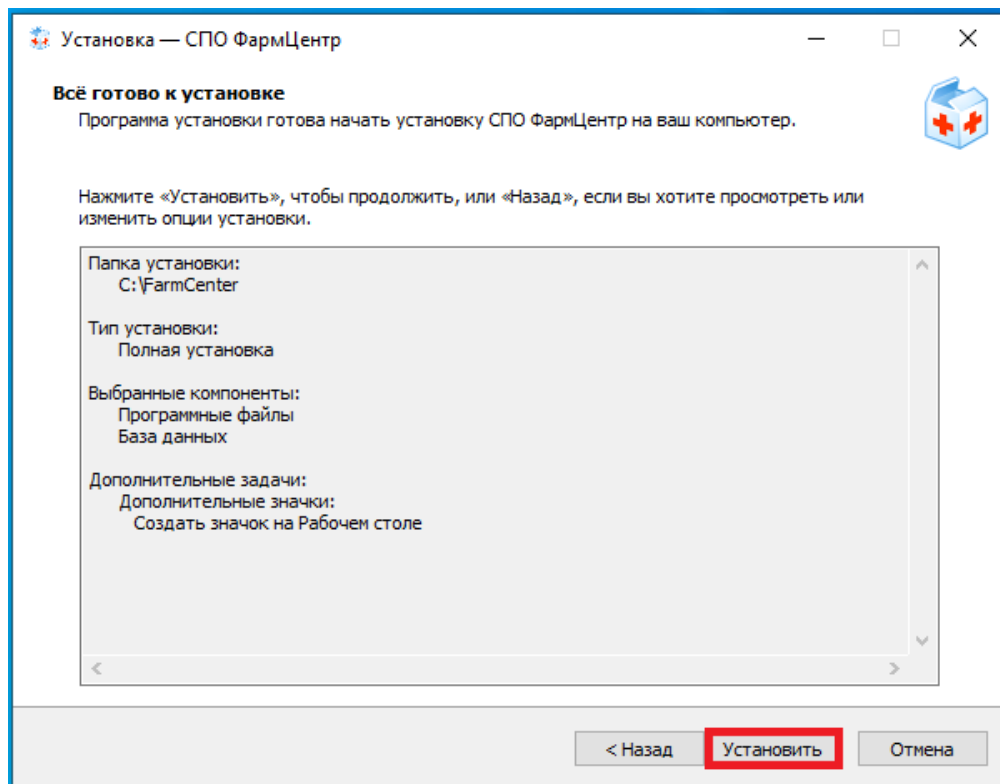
Установка — СПО ФармЦентр

Всё готово к установке

Программа установки готова начать установку СПО ФармЦентр на ваш компьютер.

Нажмите «Установить», чтобы продолжить, или «Назад», если вы хотите просмотреть или изменить опции установки.

Папка установки:
C:\FarmCenter

Тип установки:
Полная установка

Выбранные компоненты:
Программные файлы
База данных

Дополнительные задачи:
Дополнительные значки:
Создать значок на Рабочем столе

< Назад | Установить | Отмена